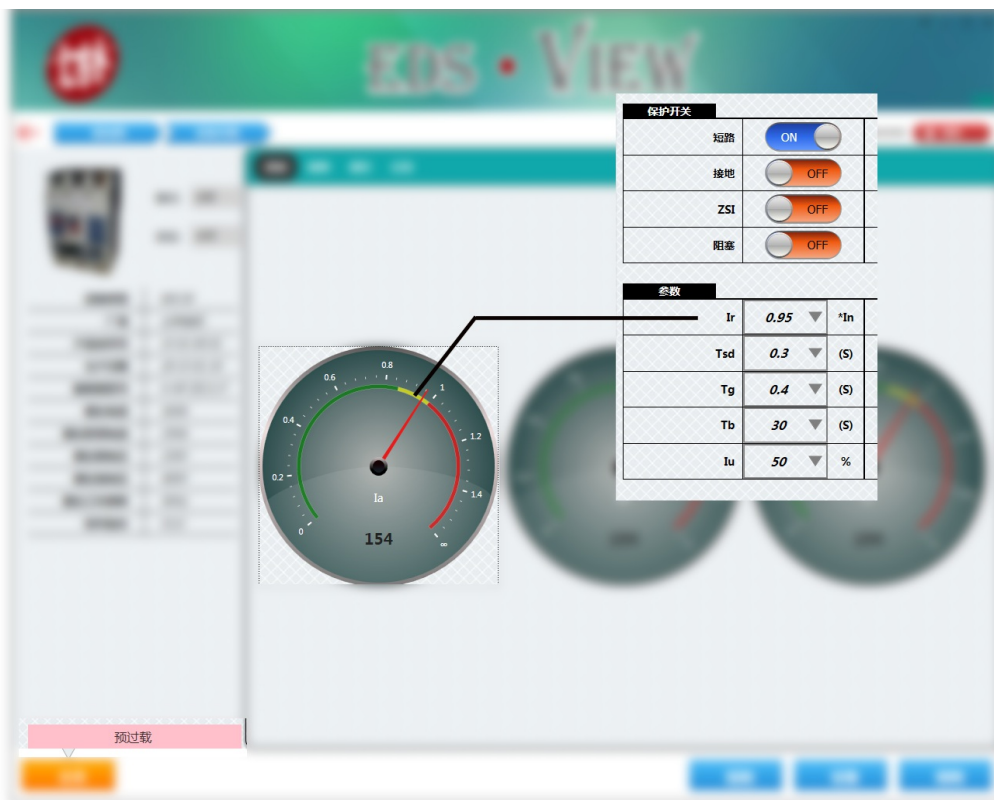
EDS • VIEW

保护开关

| | |
|---|---|
| 短路 | ON |
| 接地 | OFF |
| ZSI | OFF |
| 阻塞 | OFF |

参数

| | | |
|---|---|---|
| Ir | 0.95 | *In |
| Tsd | 0.3 | (S) |
| Tg | 0.4 | (S) |
| Tb | 30 | (S) |
| Iu | 50 | % |

0.8
0.6
1
0.4
1.2
0.2
1.4
0
∞
Ia
154

预过载